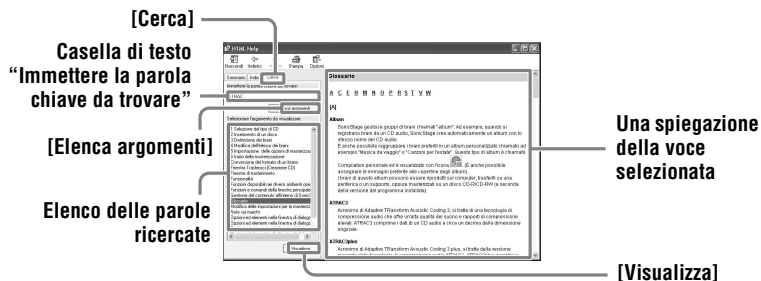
[Cerca]

Casella di testo "Immettere la parola chiave da trovare"

[Elenca argomenti]

Elenco delle parole ricercate

Una spiegazione della voce selezionata

[Visualizza]

HTML Help

Nascondi Indietro Stampa Opzioni

Sommario Indice Cerca

Immettere la parola chiave da trovare:

Elenca argomenti

Selezionare l'argomento da visualizzare:

1 Selezione del tipo di CD
2 Inserimento di un disco
3 Selezione dei brani
4 Modifica dell'elenco dei brani
5 Impostazione delle opzioni di masterizzazione
6 Inizio della masterizzazione
Conversione del formato di un brano
Finestra Trasferisci (Creazione CD)
Finestre di trasferimento
Funzionalità
Glossario

Visualizza

Glossario

A C E H I K O P R S T V W

[A]

Album

SonicStage gestisce gruppi di brani chiamati "album". Ad esempio, quando si registrano brani da un CD audio, SonicStage crea automaticamente un album con lo stesso nome del CD audio.

È anche possibile raggruppare i brani preferiti in un album personalizzato chiamato ad esempio "Musica da viaggio" o "Canzoni per le feste". Questo tipo di album è chiamato

ATRAC3

Acronimo di Adaptive TRansform Acoustic Coding 3, si tratta di una tecnologia di compressione audio che offre un'alta qualità del suono e rapporti di compressione elevati.

ATRAC3plus

Acronimo di Adaptive TRansform Acoustic Coding 3 plus, si tratta della versione